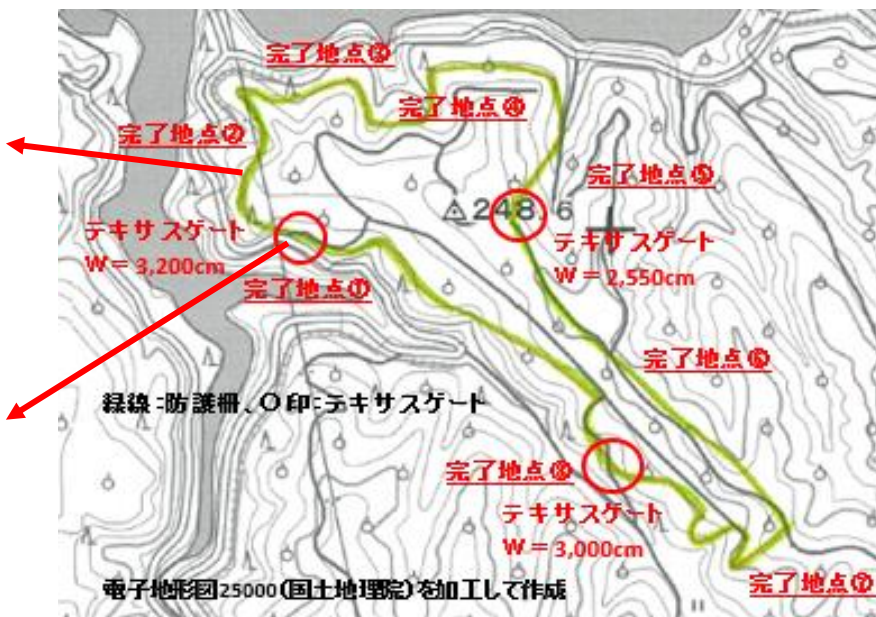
完了地点③

完了地点④

完了地点②

完了地点⑤

248.6

テキサスゲート
W＝3,200cm

テキサスゲート
W＝2,550cm

完了地点①

完了地点⑥

緑線：防護柵、〇印：テキサスゲート

完了地点⑧

テキサスゲート
W＝3,000cm

電子地形図25000（国土地理院）を加工して作成

完了地点⑦